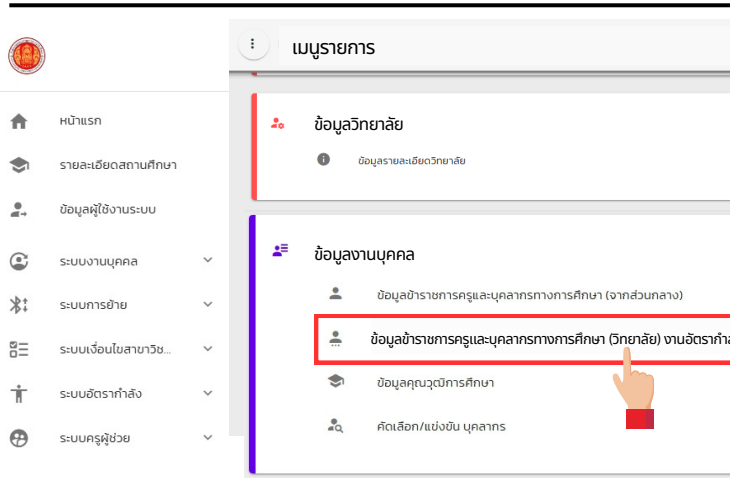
หน้าแรก

รายละเอียดสถานศึกษา

ข้อมูลผู้ใช้งานระบบ

ระบบงานบุคคล

ระบบการย้าย

ระบบเงื่อนไขสาขาวิช...

ระบบอัตรากำลัง

ระบบครูผู้ช่วย

เมนูรายการ

ข้อมูลวิทยาลัย

ข้อมูลรายละเอียดวิทยาลัย

ข้อมูลงานบุคคล

ข้อมูลข้าราชการครูและบุคลากรทางการศึกษา (จากส่วนกลาง)

ข้อมูลข้าราชการครูและบุคลากรทางการศึกษา (วิทยาลัย) งานอัตรากำลั

ข้อมูลคุณวุฒิการศึกษา

คัดเลือก/แข่งขัน บุคลากร